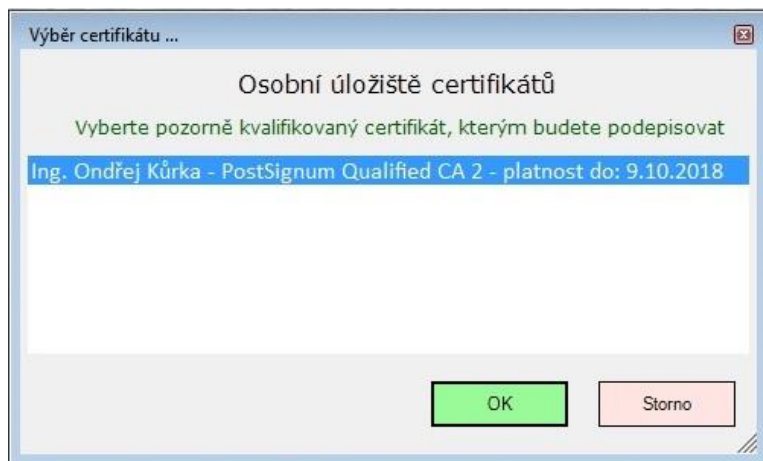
Výběr certifikátu ...

Osobní úložiště certifikátů

Vyberte pozorně kvalifikovaný certifikát, kterým budete podepisovat

Ing. Ondřej Kůrka - PostSignum Qualified CA 2 - platnost do: 9.10.2018

OK

Storno